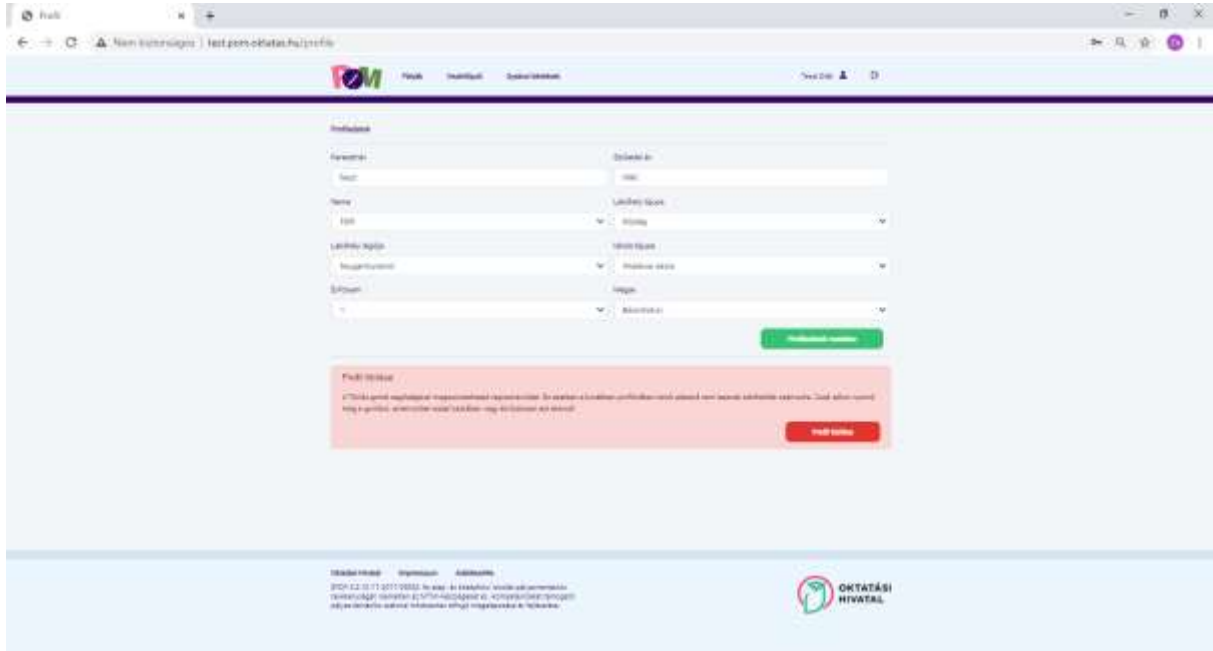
Profil

Nem biztonságos | test.pom.oktatas.hu/profile

POM Feladatok Vizsgálataim Gyakori kérdések

Teszt Elek

Profiladatok

Keresztnév
Teszt

Születési év
1980

Neme
Férfi

Lakóhely típusa
Község

Lakóhely régiója
Nyugat-Dunántúl

Iskola típusa
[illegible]

Szakma
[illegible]

Végzettség
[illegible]

Profiladatok mentése

Profil törlése

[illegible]

Profil törlése

Oktatási Hivatal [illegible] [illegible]

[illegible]

OKTATÁSI HIVATAL